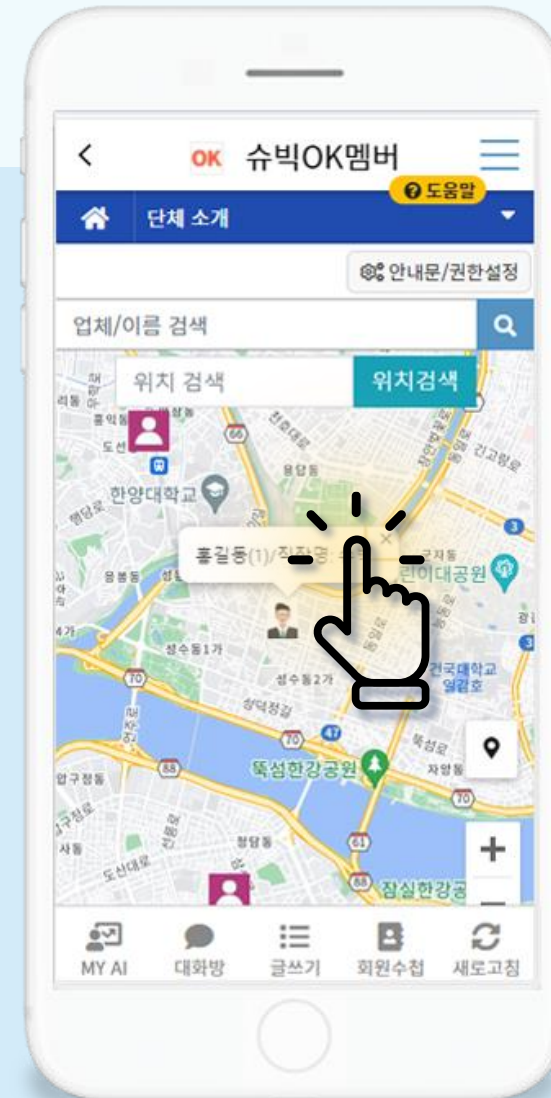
< OK 슈빅OK멤버

도움말

단체 소개

안내문/권한설정

업체/이름 검색

위치 검색 위치검색

한양대학교

용답동

홍길동(1)/직장명

성수동1가

성수동2가

건국대학교

뚝섬한강공원

압구정동

청담동

잠실한강공

+

MY AI 대화방 글쓰기 회원수첩 새로고침